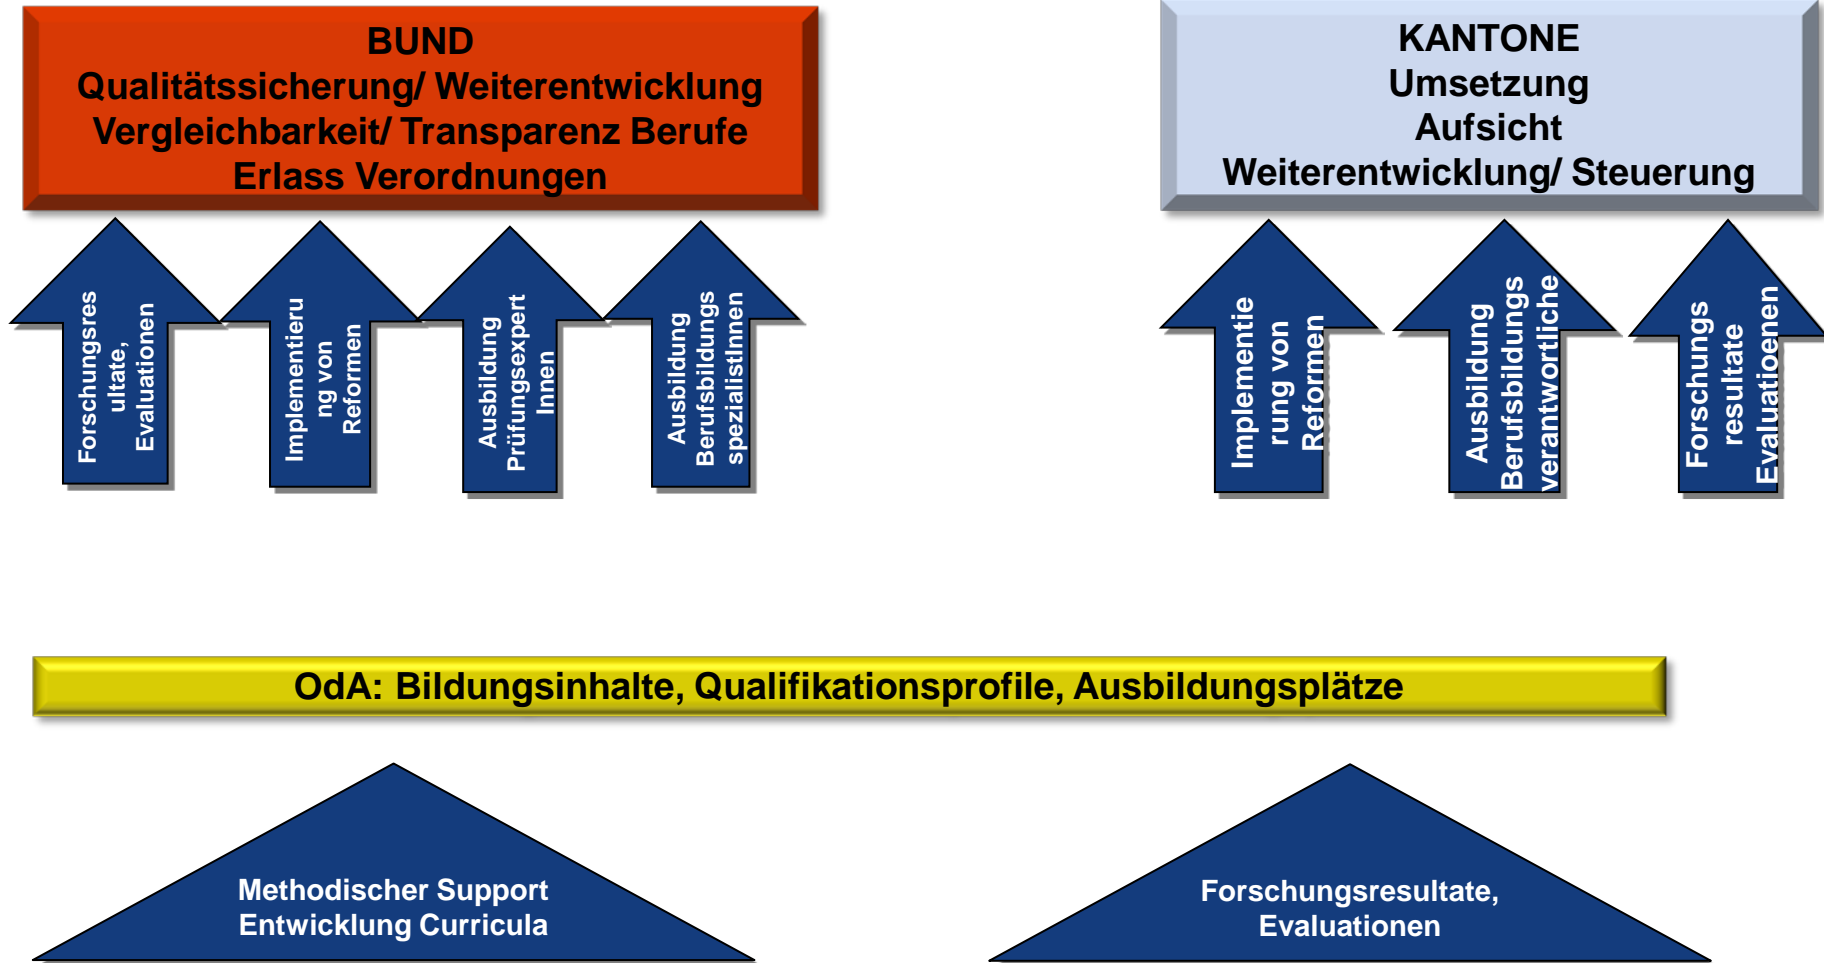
BUND
Qualitätssicherung/ Weiterentwicklung
Vergleichbarkeit/ Transparenz Berufe
Erlass Verordnungen

KANTONE
Umsetzung
Aufsicht
Weiterentwicklung/ Steuerung

Forschungsres ultate, Evaluationen

Implementieru ng von Reformen

Ausbildung Prüfungsexpert Innen

Ausbildung Berufsbildungs spezialistInnen

Implementie rung von Reformen

Ausbildung Berufsbildungs verantwortliche

Forschungs resultate Evaluatioenen

OdA: Bildungsinhalte, Qualifikationsprofile, Ausbildungsplätze

Methodischer Support
Entwicklung Curricula

Forschungsresultate,
Evaluationen